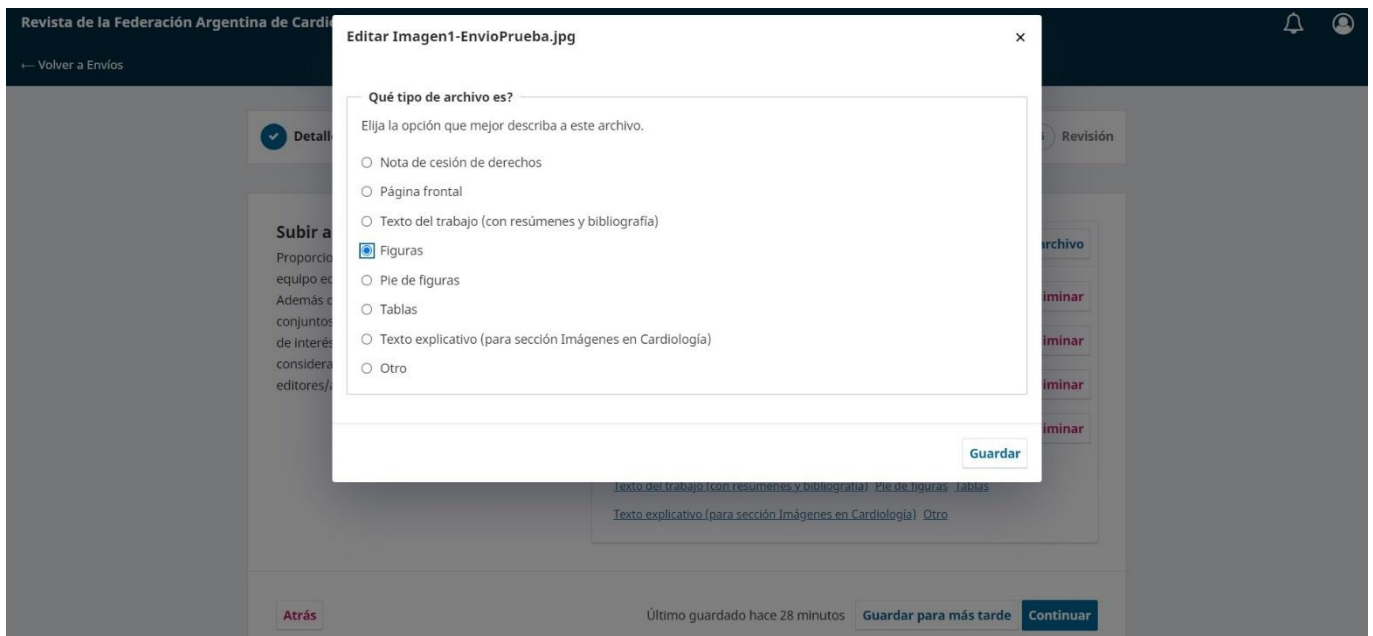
Revista de la Federación Argentina de Cardi

← Volver a Envíos

Detall

Revisión

Subir a

Proporcio equipo ed Además c conjuntos de interés considera editores/

rchivo

iminar

iminar

iminar

iminar

Editar Imagen1-EnvioPrueba.jpg

×

Qué tipo de archivo es?

Elija la opción que mejor describa a este archivo.

Nota de cesión de derechos

Página frontal

Texto del trabajo (con resúmenes y bibliografía)

Figuras

Pie de figuras

Tablas

Texto explicativo (para sección Imágenes en Cardiología)

Otro

Guardar

Texto del trabajo (con resúmenes y bibliografía) Pie de figuras Tablas

Texto explicativo (para sección Imágenes en Cardiología) Otro

Atrás

Último guardado hace 28 minutos

Guardar para más tarde

Continuar